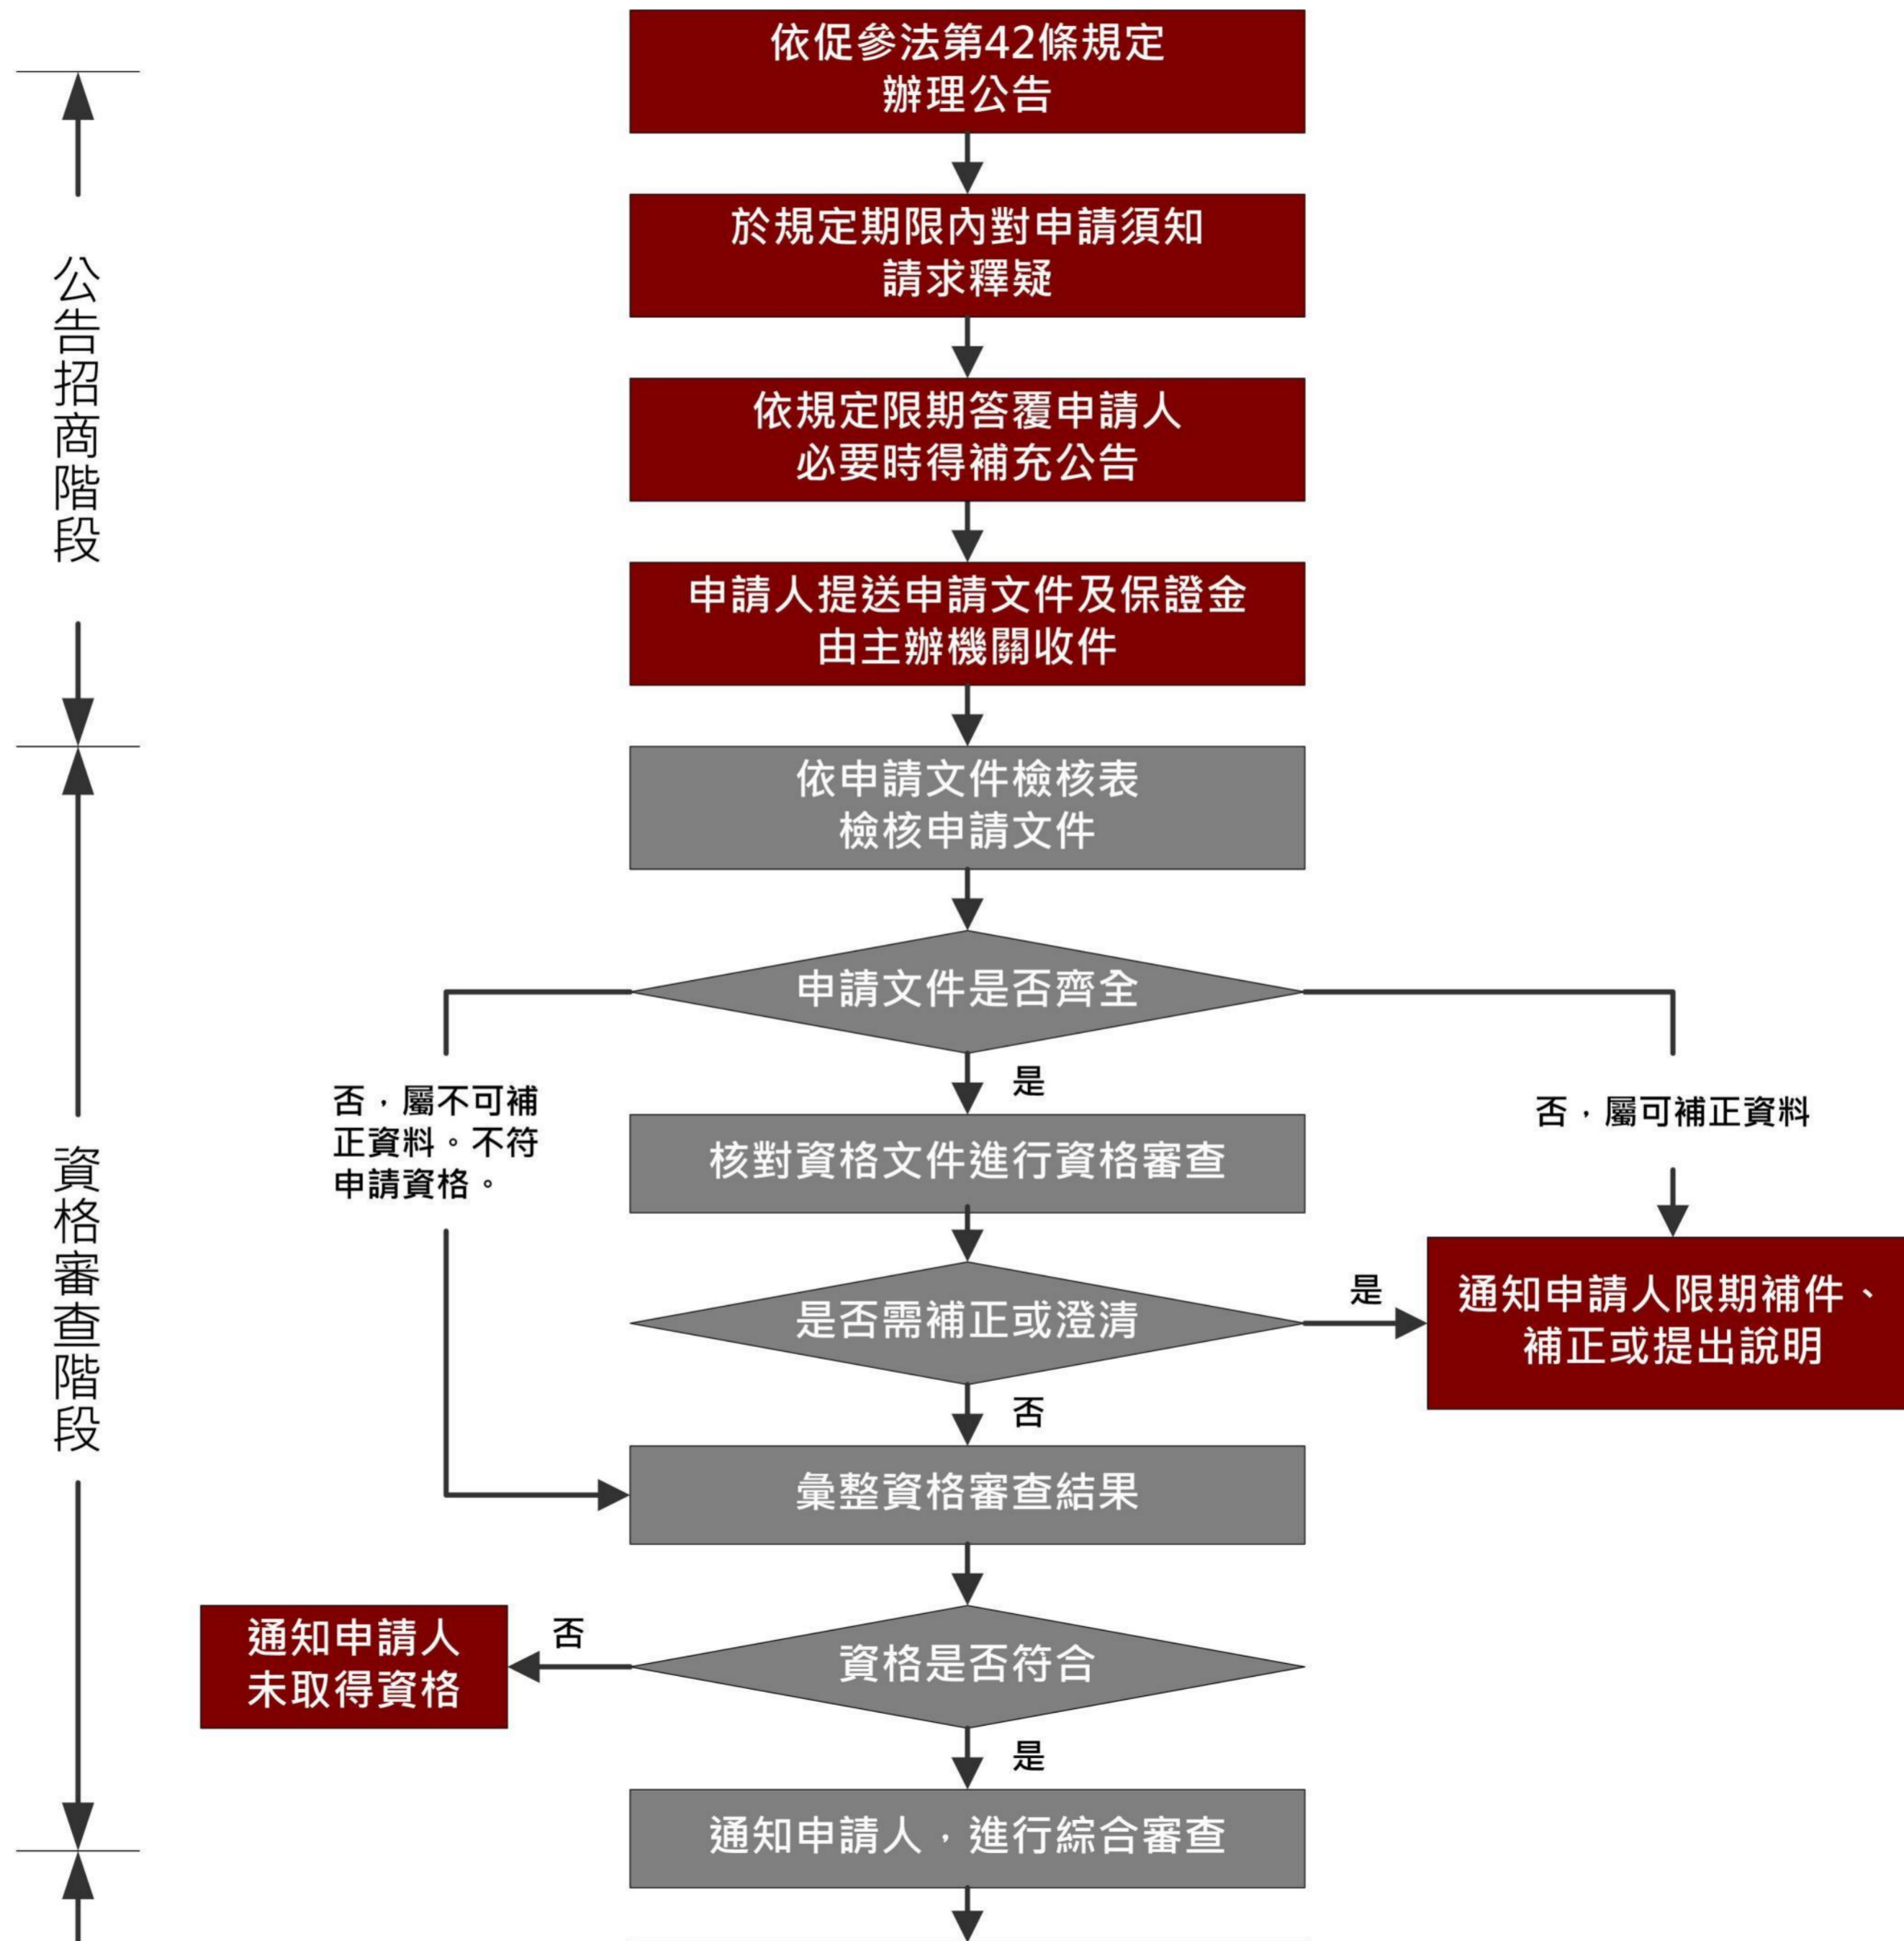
公告招商階段

依促參法第42條規定
辦理公告

於規定期限內對申請須知
請求釋疑

依規定限期答覆申請人
必要時得補充公告

申請人提送申請文件及保證金
由主辦機關收件

資格審查階段

依申請文件檢核表
檢核申請文件

申請文件是否齊全

否，屬不可補正資料。不符申請資格。

是

否，屬可補正資料

核對資格文件進行資格審查

是否需補正或澄清

是

通知申請人限期補件、補正或提出說明

否

彙整資格審查結果

否

通知申請人
未取得資格

資格是否符合

是

通知申請人，進行綜合審查